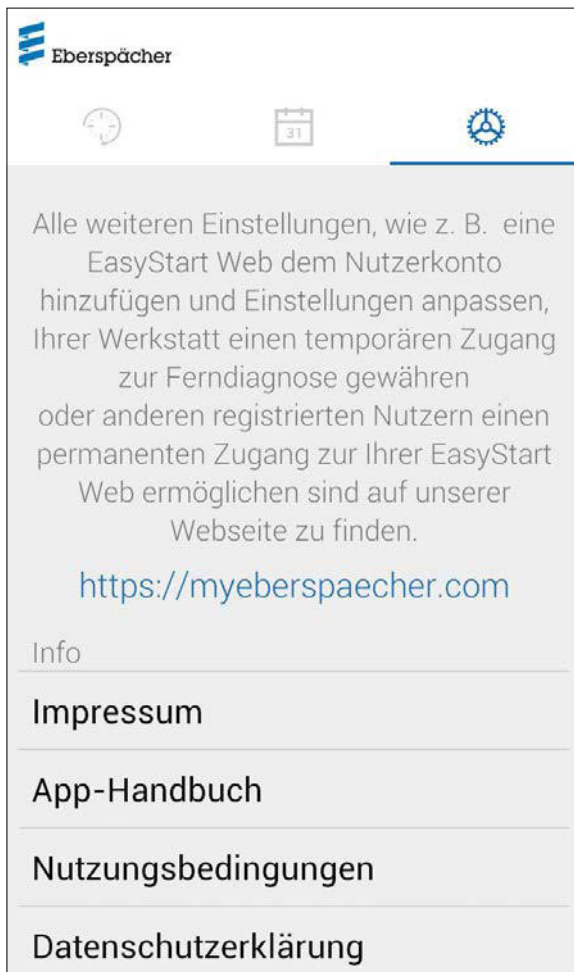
Eberspächer

31

Alle weiteren Einstellungen, wie z. B. eine EasyStart Web dem Nutzerkonto hinzufügen und Einstellungen anpassen, Ihrer Werkstatt einen temporären Zugang zur Ferndiagnose gewähren
oder anderen registrierten Nutzern einen permanenten Zugang zur Ihrer EasyStart Web ermöglichen sind auf unserer Webseite zu finden.

https://myeberspaecher.com

Info

Impressum

App-Handbuch

Nutzungsbedingungen

Datenschutzerklärung